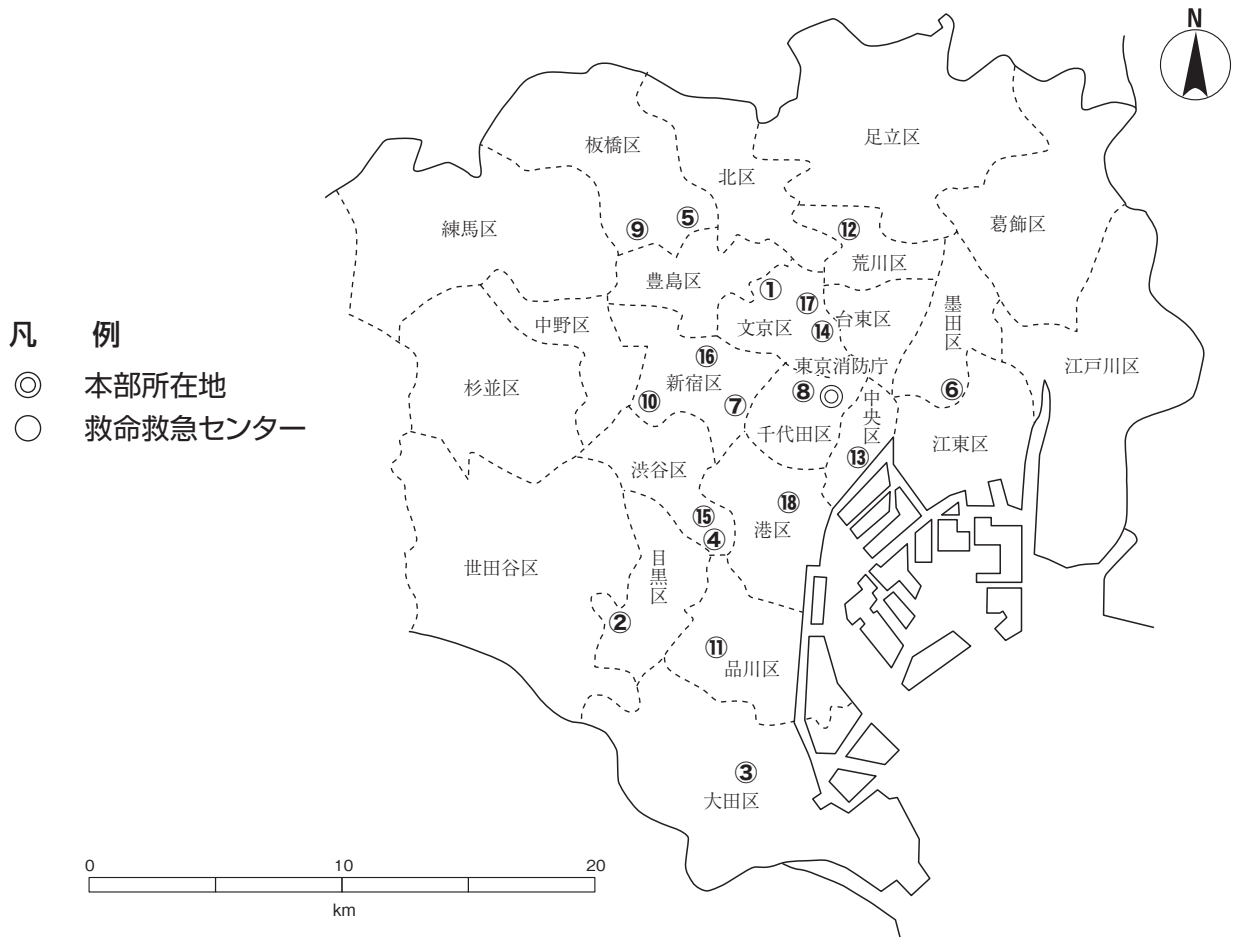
N

凡　例
◎　本部所在地
○　救命救急センター

板橋区
北区
足立区
練馬区
⑨
⑤
⑫
葛飾区
荒川区
豊島区
①
⑰
中野区
台東区
⑭
文京区
墨田区
⑯
東京消防庁
杉並区
新宿区
⑧◎
⑥
江戸川区
⑩
⑦
中央区
千代田区
江東区
⑬
渋谷区
⑱
⑮
港区
④
目黒区
世田谷区
②
⑪
品川区
③
大田区

0　10　20
km